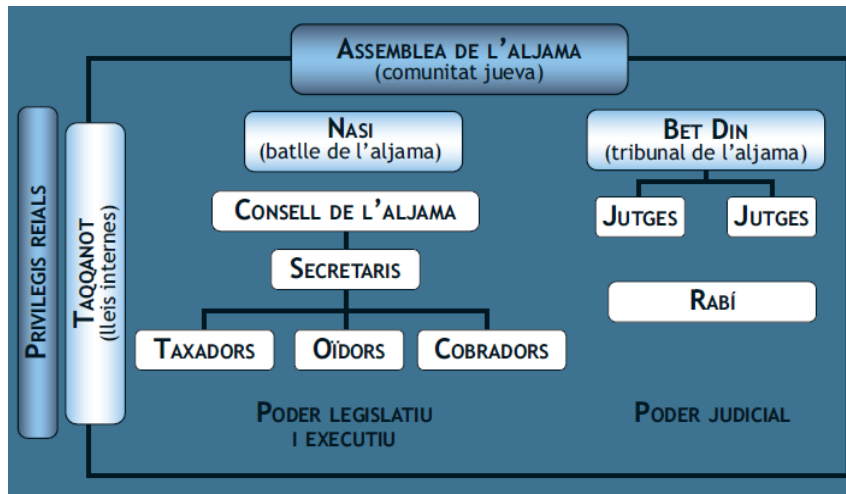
ASSEMBLEA DE L'ALJAMA
(comunitat jueva)

PRIVILEGIS REIALS

TAQQANOT
(lleis internes)

NASI
(batlle de l'aljama)

CONSELL DE L'ALJAMA

SECRETARIS

TAXADORS

OÏDORS

COBRADORS

PODER LEGISLATIU I EXECUTIU

BET DIN
(tribunal de l'aljama)

JUTGES

JUTGES

RABÍ

PODER JUDICIAL